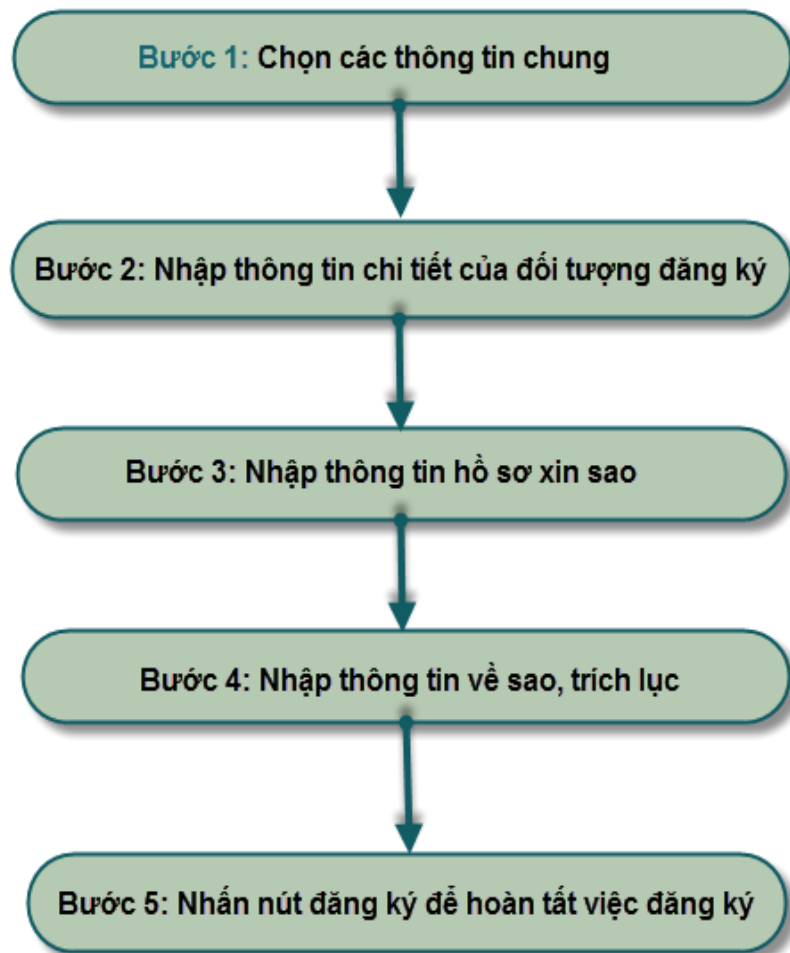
Bước 1: Chọn các thông tin chung

Bước 2: Nhập thông tin chi tiết của đối tượng đăng ký

Bước 3: Nhập thông tin hồ sơ xin sao

Bước 4: Nhập thông tin về sao, trích lục

Bước 5: Nhấn nút đăng ký để hoàn tất việc đăng ký